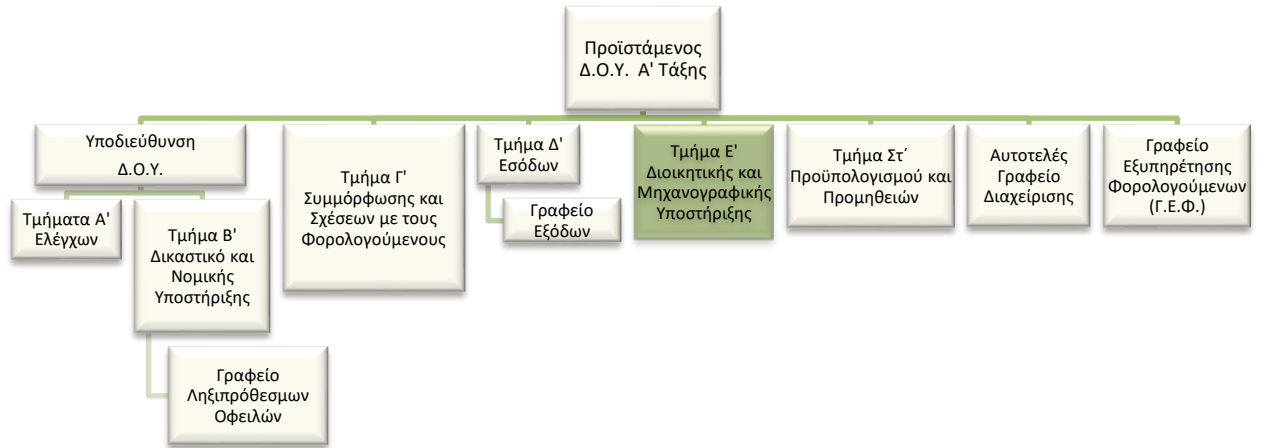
Προϊστάμενος Δ.Ο.Υ. Α' Τάξης

Υποδιεύθυνση Δ.Ο.Υ.

Τμήματα Α' Ελέγχων

Τμήμα Β' Δικαστικό και Νομικής Υποστήριξης

Γραφείο Ληξιπρόθεσμων Οφειλών

Τμήμα Γ' Συμμόρφωσης και Σχέσεων με τους Φορολογούμενους

Τμήμα Δ' Εσόδων

Γραφείο Εξόδων

Τμήμα Ε' Διοικητικής και Μηχανογραφικής Υποστήριξης

Τμήμα Στ΄ Προϋπολογισμού και Προμηθειών

Αυτοτελές Γραφείο Διαχείρισης

Γραφείο Εξυπηρέτησης Φορολογούμενων (Γ.Ε.Φ.)